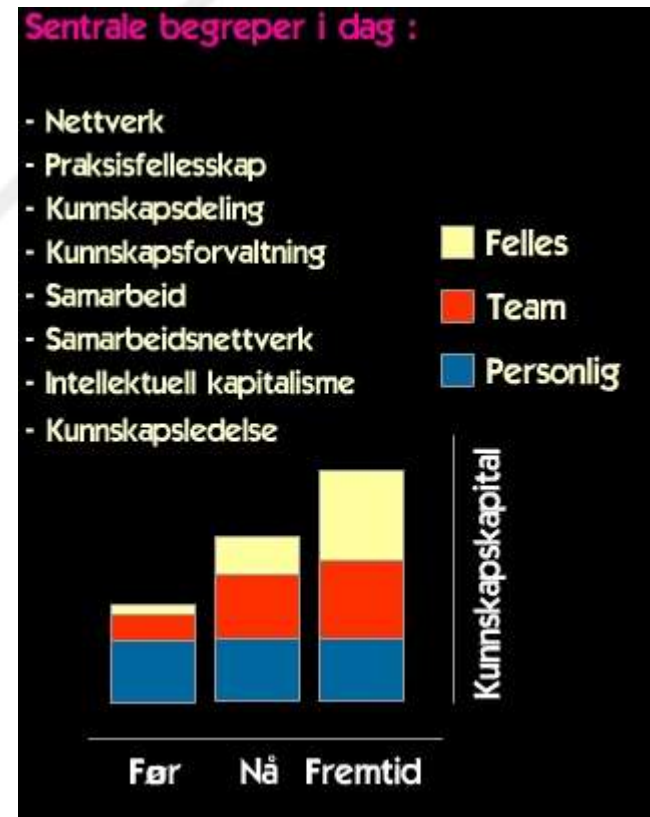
Sentrale begreper i dag :

- Nettverk
- Praksisfellesskap
- Kunnskapsdeling
- Kunnskapsforvaltning
- Samarbeid
- Samarbeidsnettverk
- Intellektuell kapitalisme
- Kunnskapsledelse

Felles
Team
Personlig

Kunnskapskapital

Før
Nå
Fremtid